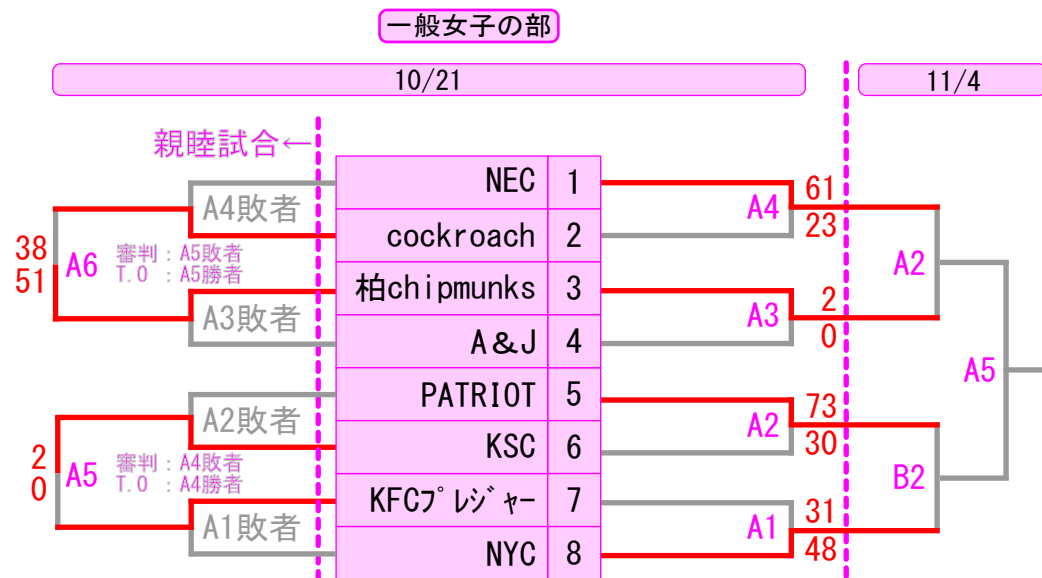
一般女子の部

10/21

11/4

親睦試合←

| NEC | 1 |
|---|---|
| cockroach | 2 |
| 柏chipmunks | 3 |
| A＆J | 4 |
| PATRIOT | 5 |
| KSC | 6 |
| KFCﾌﾟﾚｼﾞｬｰ | 7 |
| NYC | 8 |

A4敗者
38
51
A6
審判：A5敗者
T.O ：A5勝者
A3敗者

A2敗者
2
0
A5
審判：A4敗者
T.O ：A4勝者
A1敗者

A4
61
23

A3
2
0

A2
73
30

A1
31
48

A2

B2

A5